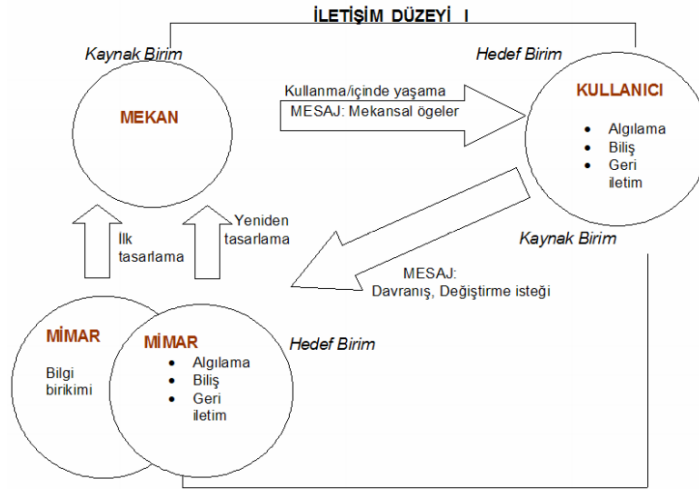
İLETİŞİM DÜZEYİ I

Kaynak Birim

MEKAN

Hedef Birim

Kullanma/içinde yaşama

MESAJ: Mekansal ögeler

KULLANICI

- Algılama
- Biliş
- Geri iletim

İlk tasarlama

Yeniden tasarlama

Kaynak Birim

MESAJ: Davranış, Değiştirme isteği

MİMAR

Bilgi birikimi

MİMAR

- Algılama
- Biliş
- Geri iletim

Hedef Birim